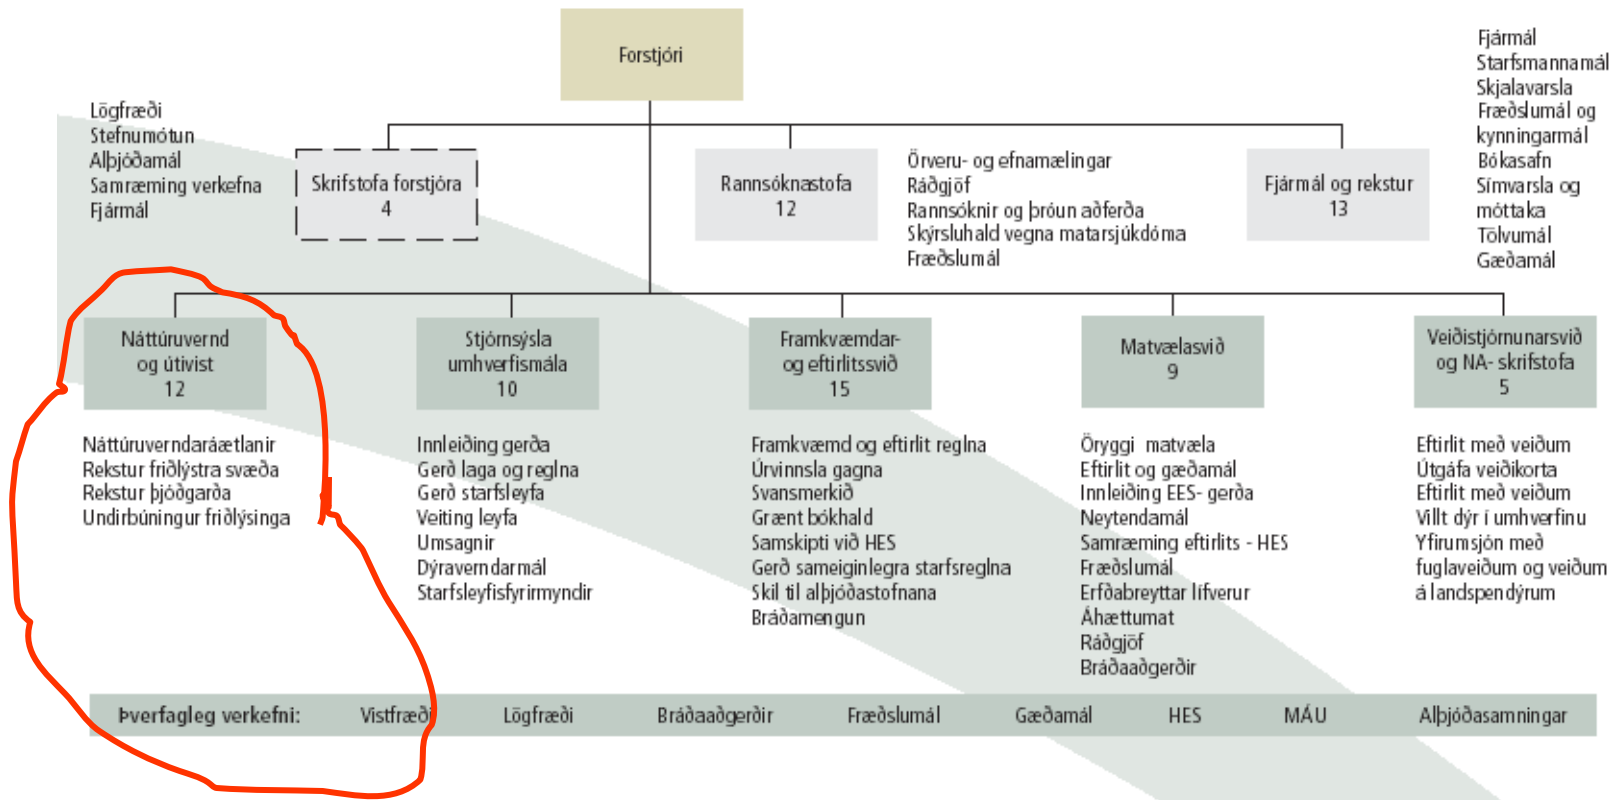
Forstjóri

Lögfræði
Stefnumótun
Alþjóðamál
Samræming verkefna
Fjármál

Skrifstofa forstjóra
4

Rannsóknastofa
12

Örveru- og efnamælingar
Ráðgjöf
Rannsóknir og þróun aðferða
Skýrsluhald vegna matarsjúkdóma
Fræðslumál

Fjármál og rekstur
13

Fjármál
Starfsmannamál
Skjalavarsla
Fræðslumál og kynningarmál
Bókasafn
Símvarsla og móttaka
Tölvumál
Gæðamál

Náttúruvernd og útivist
12

Náttúruverndaráætlanir
Rekstur friðlýstra svæða
Rekstur þjóðgarða
Undirbúningur friðlýsinga

Stjórnsýsla umhverfismála
10

Innleiðing gerða
Gerð laga og reglna
Gerð starfsleyfa
Veiting leyfa
Umsagnir
Dýraverndarmál
Starfsleyfisfyrirmyndir

Framkvæmdar- og eftirlitssvið
15

Framkvæmd og eftirlit reglna
Úrvinnsla gagna
Svansmerkið
Grænt bókhald
Samskipti við HES
Gerð sameiginlegra starfsreglna
Skil til alþjóðastofnana
Bráðamengun

Matvælasvið
9

Öryggi matvæla
Eftirlit og gæðamál
Innleiðing EES- gerða
Neytendamál
Samræming eftirlits - HES
Fræðslumál
Erfðabreyttar lífverur
Áhættumat
Ráðgjöf
Bráðaaðgerðir

Veiðistjórnunarsvið og NA- skrifstofa
5

Eftirlit með veiðum
Útgáfa veiðikorta
Eftirlit með veiðum
Villt dýr í umhverfinu
Yfirumsjón með fuglaveiðum og veiðum á landspendýrum

Þverfagleg verkefni: Vistfræði Lögfræði Bráðaaðgerðir Fræðslumál Gæðamál HES MÁU Alþjóðasamningar